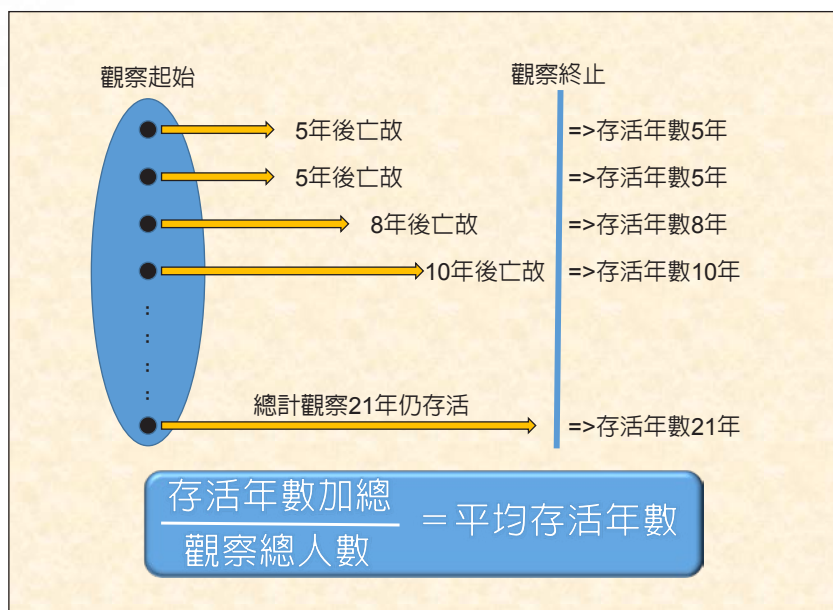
觀察起始

觀察終止

5年後亡故 =>存活年數5年

5年後亡故 =>存活年數5年

8年後亡故 =>存活年數8年

10年後亡故 =>存活年數10年

:
:
:
:

總計觀察21年仍存活 =>存活年數21年

$\frac{\text{存活年數加總}}{\text{觀察總人數}}$ = 平均存活年數